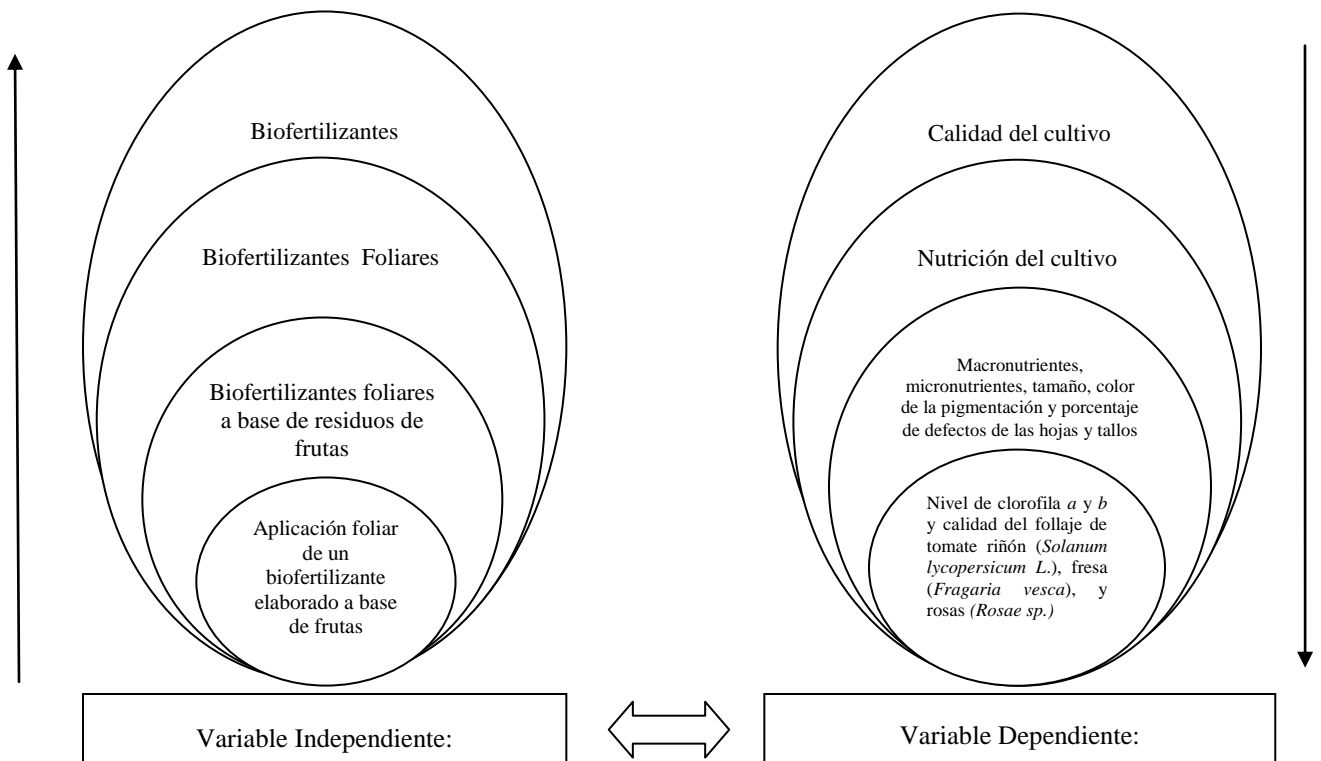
Biofertilizantes

Biofertilizantes Foliares

Biofertilizantes foliares a base de residuos de frutas

Aplicación foliar de un biofertilizante elaborado a base de frutas

Calidad del cultivo

Nutrición del cultivo

Macronutrientes, micronutrientes, tamaño, color de la pigmentación y porcentaje de defectos de las hojas y tallos

Nivel de clorofila *a* y *b* y calidad del follaje de tomate riñón (*Solanum lycopersicum L.*), fresa (*Fragaria vesca*), y rosas *(Rosae sp.)*

Variable Independiente:

Variable Dependiente: